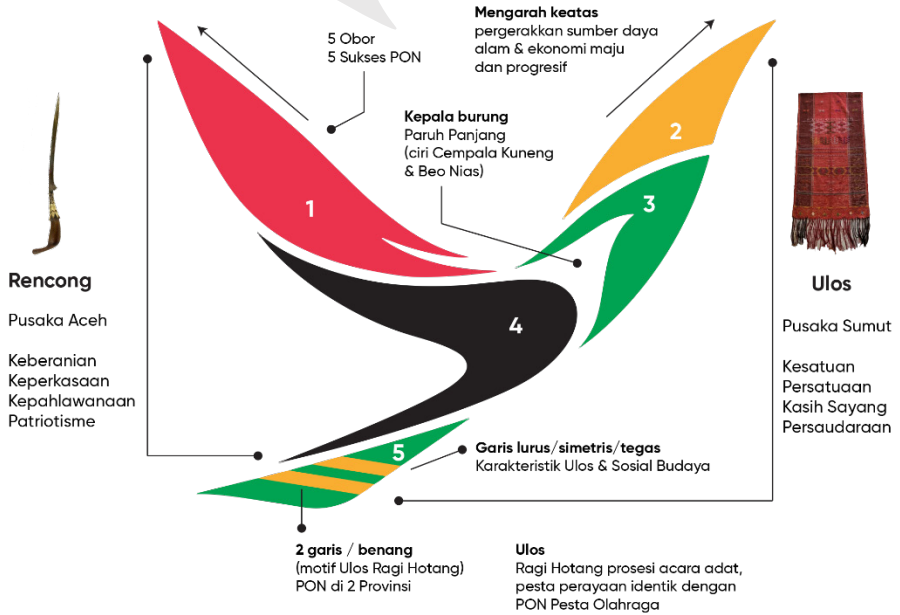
5 Obor
5 Sukses PON

**Mengarah keatas**
pergerakkan sumber daya alam & ekonomi maju dan progresif

**Kepala burung**
Paruh Panjang
(ciri Cempala Kuneng & Beo Nias)

1

2

3

4

5

**Rencong**

Pusaka Aceh

Keberanian
Keperkasaan
Kepahlawanaan
Patriotisme

**Ulos**

Pusaka Sumut

Kesatuan
Persatuaan
Kasih Sayang
Persaudaraan

**Garis lurus/simetris/tegas**
Karakteristik Ulos & Sosial Budaya

**2 garis / benang**
(motif Ulos Ragi Hotang)
PON di 2 Provinsi

**Ulos**
Ragi Hotang prosesi acara adat, pesta perayaan identik dengan PON Pesta Olahraga